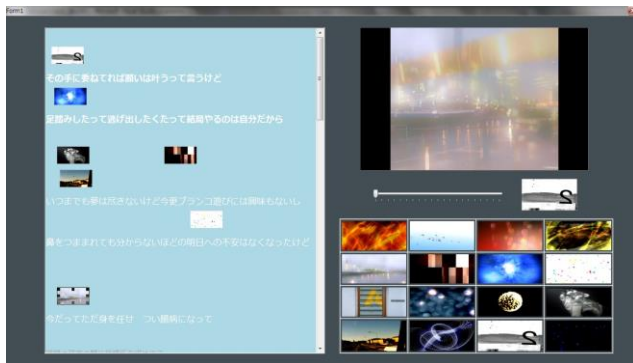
Form1

その手に委ねてれば願いは叶うって言うけど

足踏みしたって逃げ出したくたって結局やるのは自分だから

いつまでも夢は尽きないけど今更ブランコ遊びには興味もないし

鼻をつままれても分からないほどの明日への不安はなくなったけど

今だってただ身を任せ　つい臆病になって

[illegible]